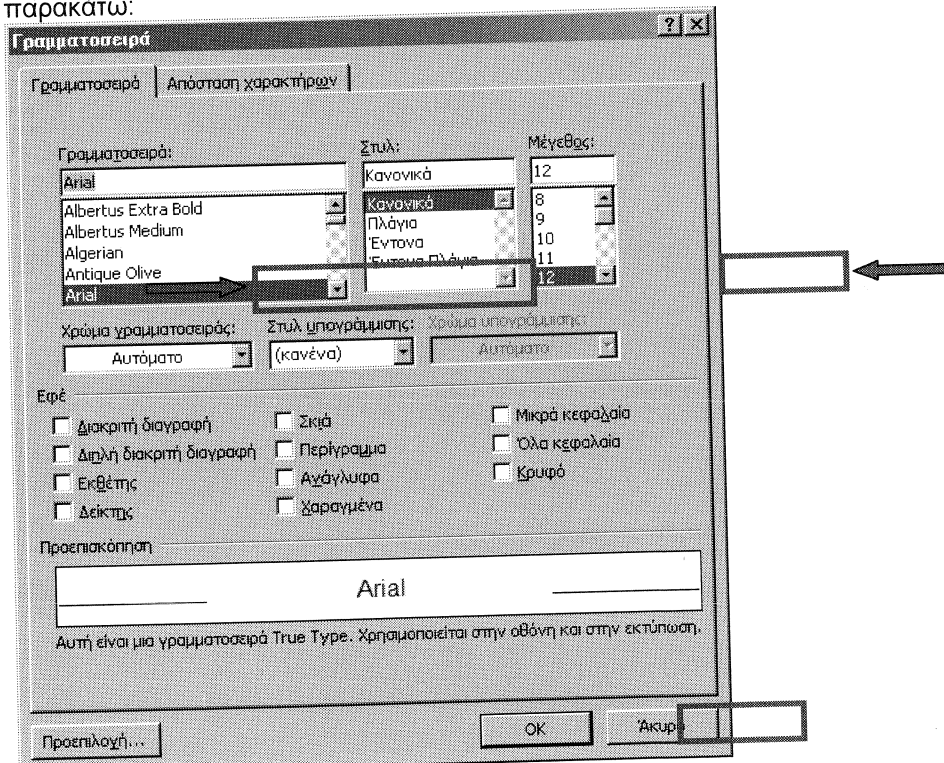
παρακάτω:

Γραμματοσειρά

? X

Γραμματοσειρά | Απόσταση χαρακτήρων

Γραμματοσειρά:
Arial
Albertus Extra Bold
Albertus Medium
Algerian
Antique Olive
Arial

Στυλ:
Κανονικά
Κανονικά
Πλάγια
Έντονα
Έντονα Πλάγια

Μέγεθος:
12
8
9
10
11
12

Χρώμα γραμματοσειράς:
Αυτόματο

Στυλ υπογράμμισης:
(κανένα)

Χρώμα υπογράμμισης:
Αυτόματο

Εφέ
Διακριτή διαγραφή
Διπλή διακριτή διαγραφή
Εκθέτης
Δείκτης
Σκιά
Περίγραμμα
Ανάγλυφα
Χαραγμένα
Μικρά κεφαλαία
Όλα κεφαλαία
Κρυφό

Προεπισκόπηση

Arial

Αυτή είναι μια γραμματοσειρά True Type. Χρησιμοποιείται στην οθόνη και στην εκτύπωση.

Προεπιλογή...

OK

Άκυρ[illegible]